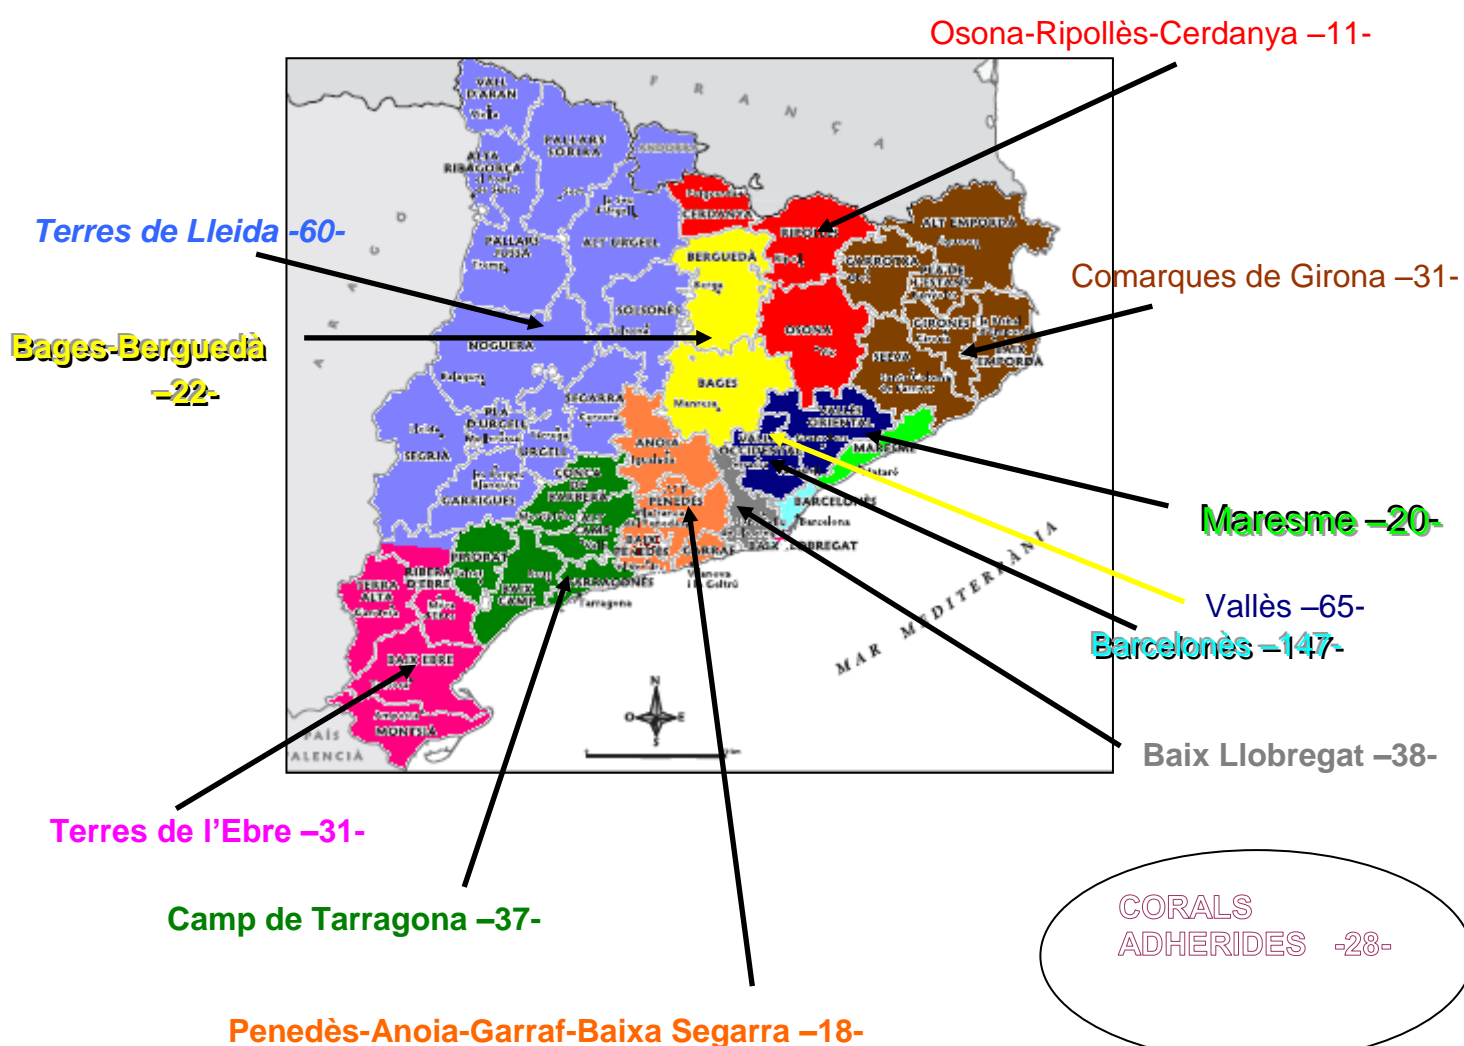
Osona-Ripollès-Cerdanya –11-

Terres de Lleida -60-

Comarques de Girona –31-

Bages-Berguedà
–22-

Maresme –20-

Vallès –65-

Barcelonès –147-

Baix Llobregat –38-

Terres de l'Ebre –31-

Camp de Tarragona –37-

Penedès-Anoia-Garraf-Baixa Segarra –18-

CORALS ADHERIDES -28-

VALL D'ARAN
PALLARS SOBIRÀ
ANDORRA
ALTA RIBAGORÇA
PALLARS JUSSÀ
ALT URGELL
CERDANYA
BERGUEDÀ
RIPOLLÈS
ALT EMPORDÀ
GARROTXA
PLA DE L'ESTANY
GIRONÈS
BAIX EMPORDÀ
OSONA
SELVA
SOLSONÈS
NOGUERA
BAGES
SEGARRA
PLA D'URGELL
URGELL
SEGRIÀ
GARRIGUES
ANOIA
VALLÈS ORIENTAL
VALLÈS OCCIDENTAL
MARESME
BARCELONÈS
BAIX LLOBREGAT
CONCA DE BARBERÀ
ALT CAMP
ALT PENEDÈS
BAIX PENEDÈS
GARRAF
PRIORAT
RIBERA D'EBRE
TERRA ALTA
BAIX CAMP
TARRAGONÈS
BAIX EBRE
MONTSIÀ
FRANÇA
ARAGÓ
PAÍS VALENCIÀ
MAR MEDITERRÀNIA
N
O
E
S